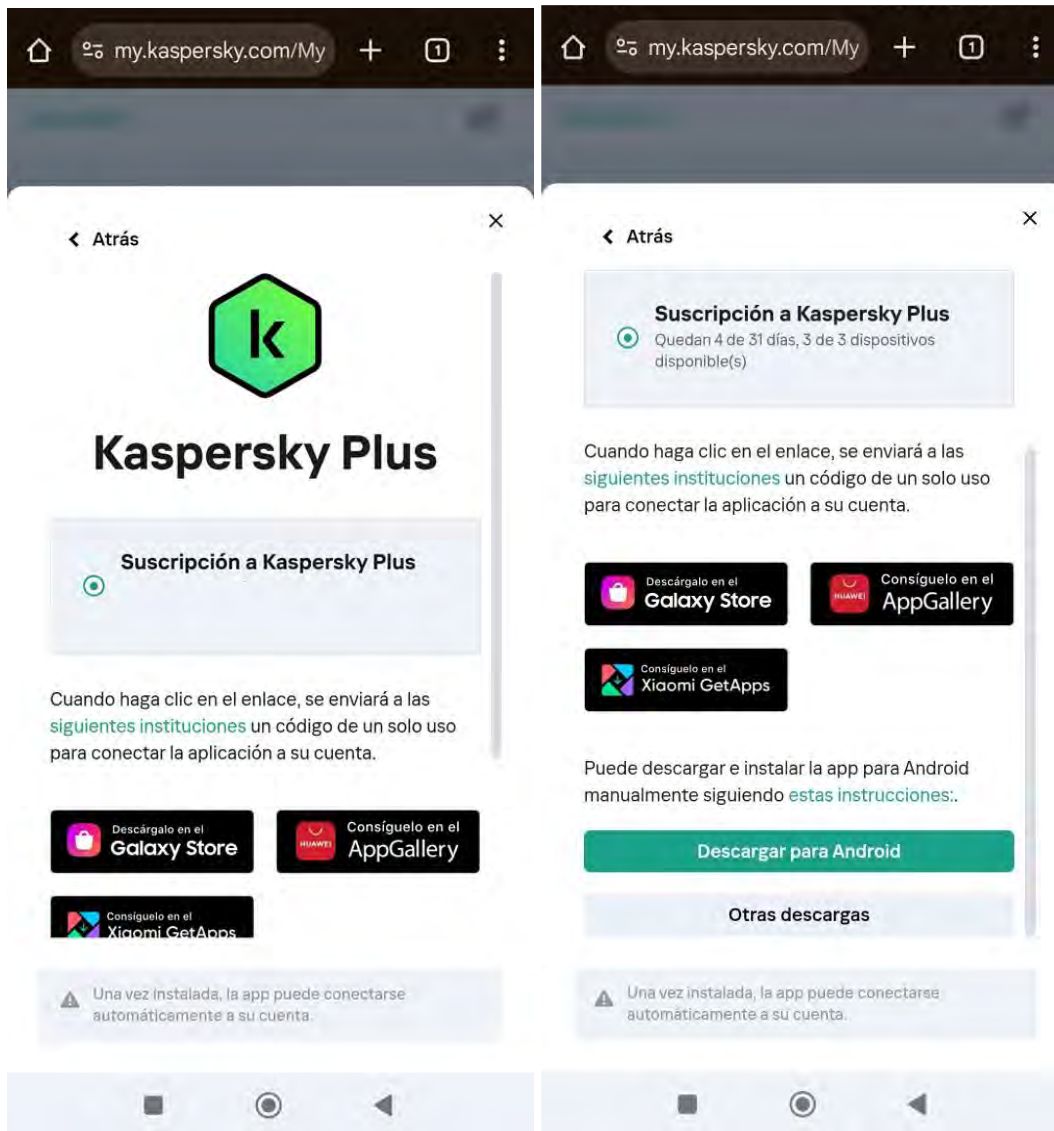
my.kaspersky.com/My
1

Atrás

k

Kaspersky Plus

Suscripción a Kaspersky Plus

Cuando haga clic en el enlace, se enviará a las siguientes instituciones un código de un solo uso para conectar la aplicación a su cuenta.

Descárgalo en el Galaxy Store

Consíguelo en el HUAWEI AppGallery

Consíguelo en el Xiaomi GetApps

Una vez instalada, la app puede conectarse automáticamente a su cuenta.

my.kaspersky.com/My
1

Atrás

Suscripción a Kaspersky Plus
Quedan 4 de 31 días, 3 de 3 dispositivos disponible(s)

Cuando haga clic en el enlace, se enviará a las siguientes instituciones un código de un solo uso para conectar la aplicación a su cuenta.

Descárgalo en el Galaxy Store

Consíguelo en el HUAWEI AppGallery

Consíguelo en el Xiaomi GetApps

Puede descargar e instalar la app para Android manualmente siguiendo estas instrucciones:.

Descargar para Android

Otras descargas

Una vez instalada, la app puede conectarse automáticamente a su cuenta.